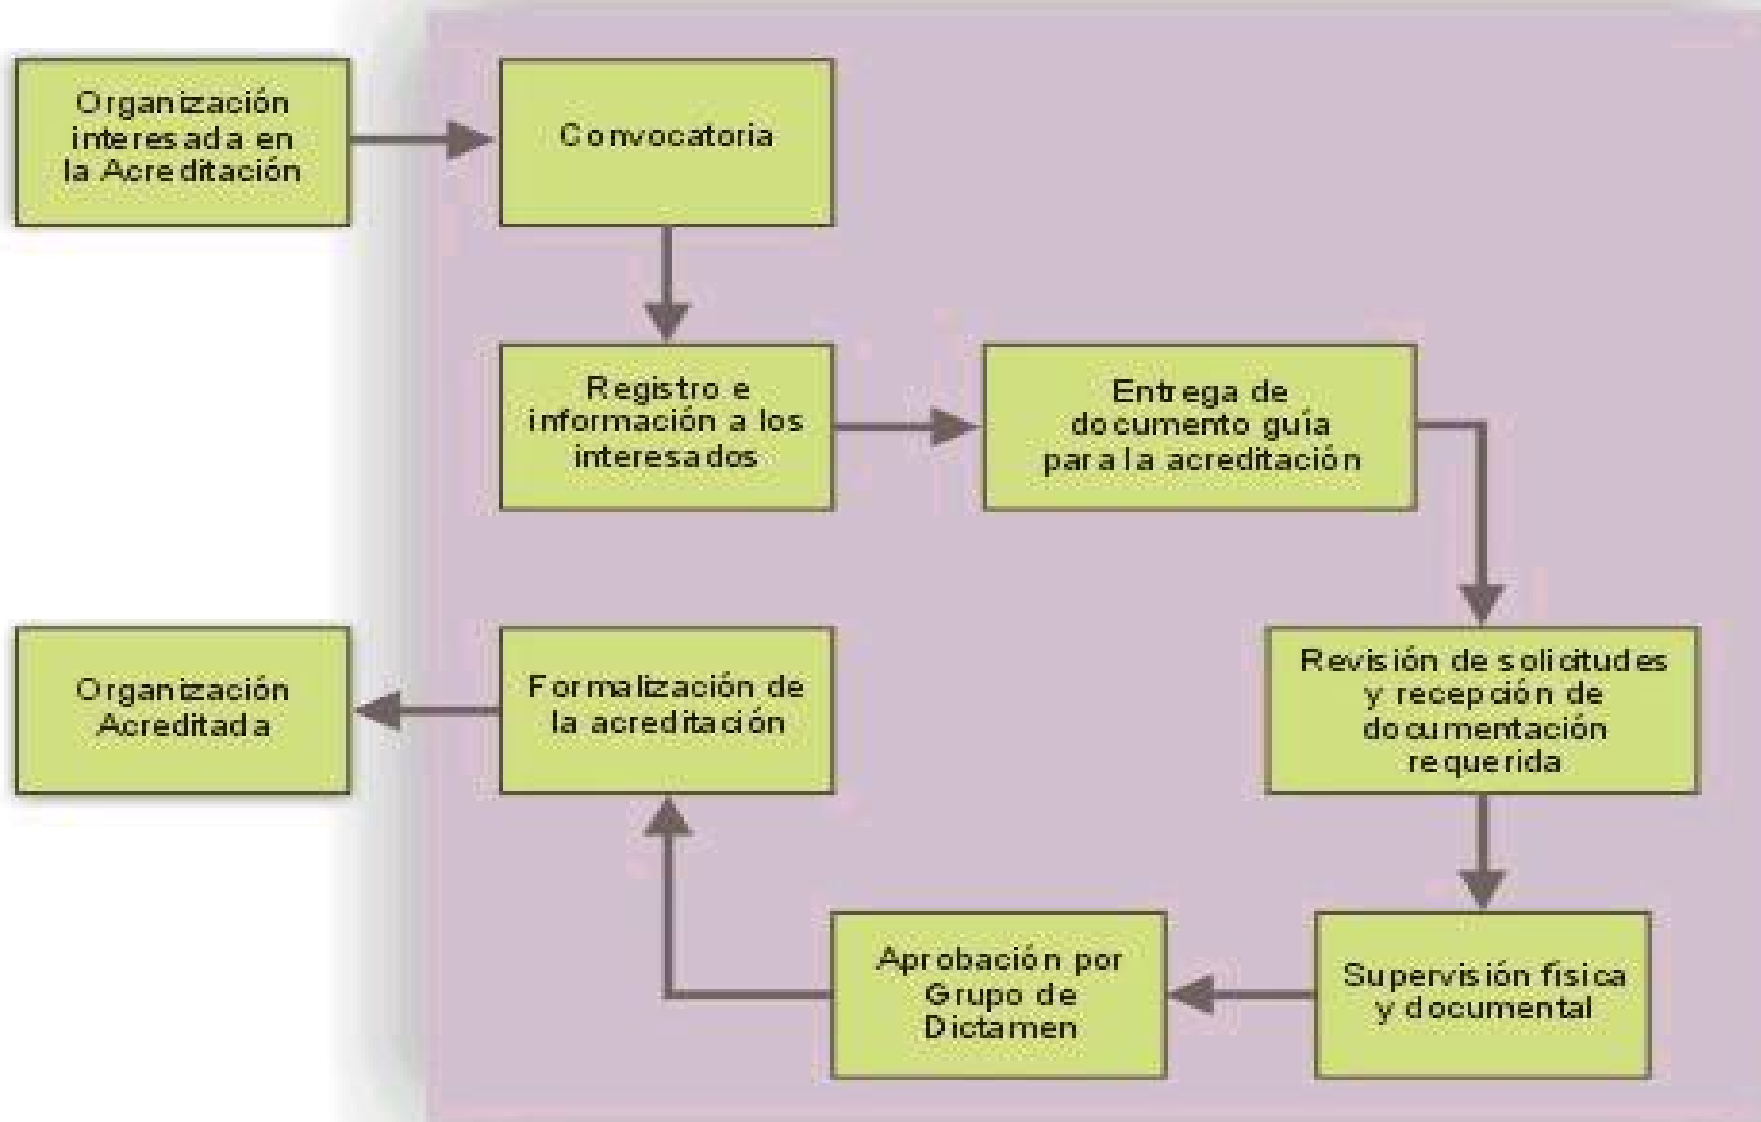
Organización interesada en la Acreditación

Convocatoria

Registro e información a los interesados

Entrega de documento guía para la acreditación

Revisión de solicitudes y recepción de documentación requerida

Supervisión física y documental

Aprobación por Grupo de Dictamen

Formalización de la acreditación

Organización Acreditada